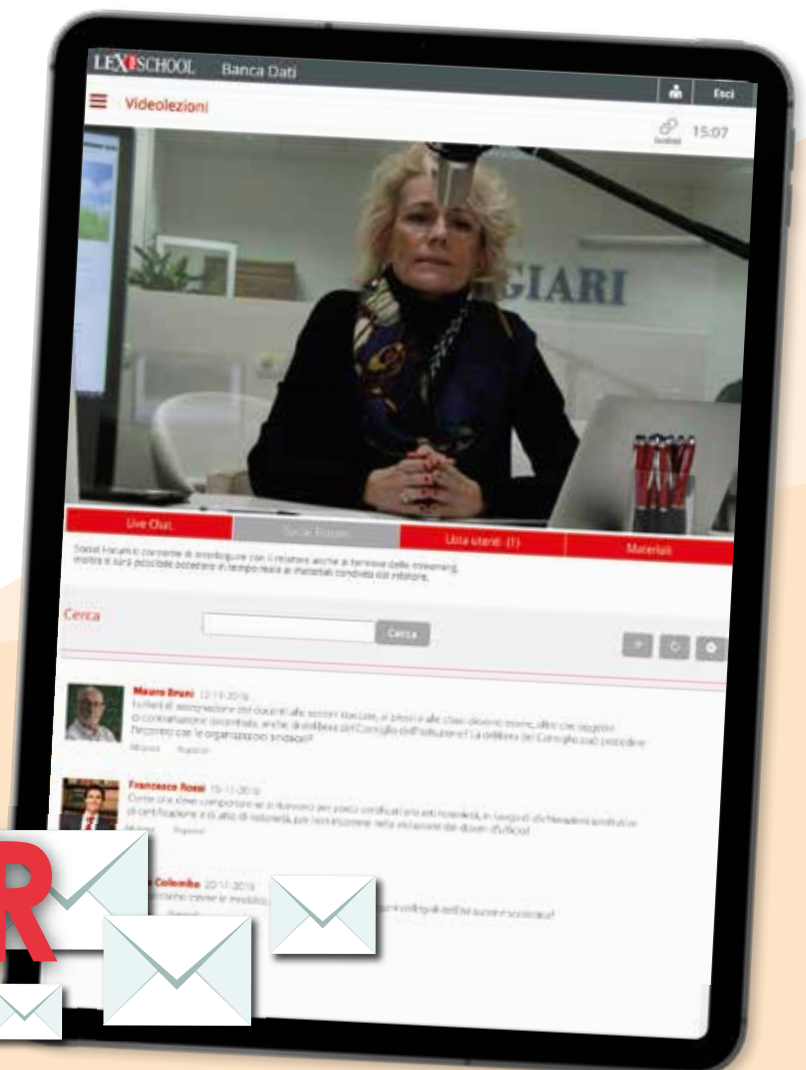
LEXISCHOOL Banca Dati

Esci

Videolezioni

Inviti 15:07

GIARI

Live Chat

Social Forum

Lista utenti (1)

Materiali

Social Forum: ti consente di interloquire con il relatore anche al termine dello streaming. Inoltre ti sarà possibile accedere in tempo reale ai materiali condivisi dal relatore.

Cerca

Cerca

Mauro Bruni 12-11-2016
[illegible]

Francesco Rossi 15-11-2016
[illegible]

Colombo 20-11-2016
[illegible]

R